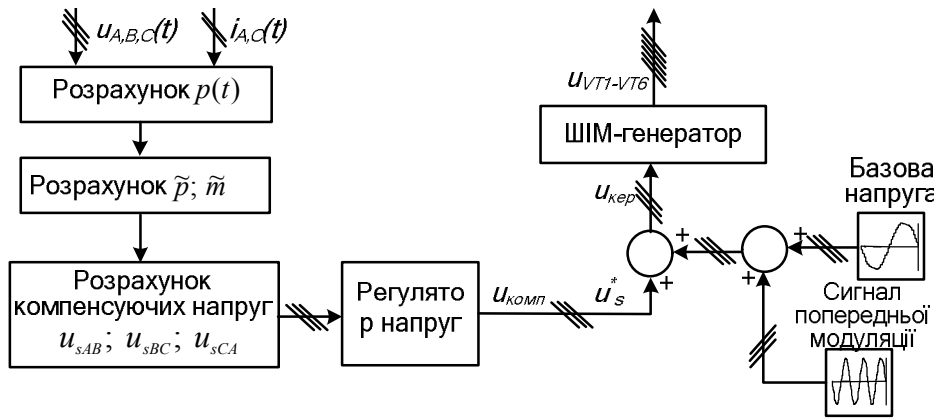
$u_{A,B,C}(t)$

$i_{A,C}(t)$

Розрахунок $p(t)$

Розрахунок $\widetilde{p}$; $\widetilde{m}$

Розрахунок компенсуючих напруг $u_{sAB}$; $u_{sBC}$; $u_{sCA}$

Регулятор напруг

$u_{комп}$

$u_s^*$

$u_{VT1-VT6}$

ШІМ-генератор

$u_{кер}$

+

+

+

+

Базова напруга

Сигнал попередньої модуляції